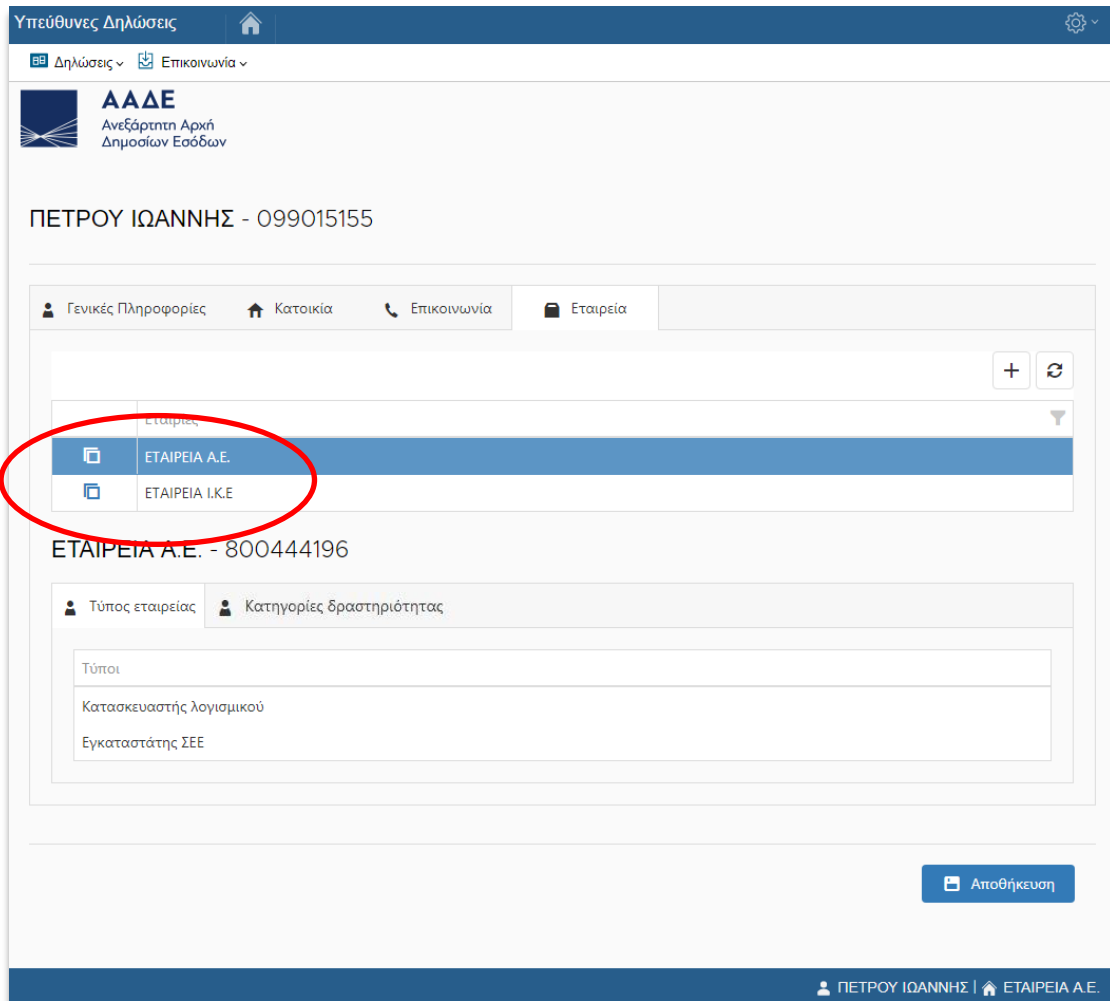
Υπεύθυνες Δηλώσεις

Δηλώσεις Επικοινωνία

ΑΑΔΕ
Ανεξάρτητη Αρχή Δημοσίων Εσόδων

ΠΕΤΡΟΥ ΙΩΑΝΝΗΣ - 099015155

Γενικές Πληροφορίες | Κατοικία | Επικοινωνία | Εταιρεία

| | Εταιρίες |
|---|---|
| | ΕΤΑΙΡΕΙΑ Α.Ε. |
| | ΕΤΑΙΡΕΙΑ Ι.Κ.Ε |

ΕΤΑΙΡΕΙΑ Α.Ε. - 800444196

Τύπος εταιρείας | Κατηγορίες δραστηριότητας

| Τύποι |
|---|
| Κατασκευαστής λογισμικού |
| Εγκαταστάτης ΣΕΕ |

Αποθήκευση

ΠΕΤΡΟΥ ΙΩΑΝΝΗΣ | ΕΤΑΙΡΕΙΑ Α.Ε.